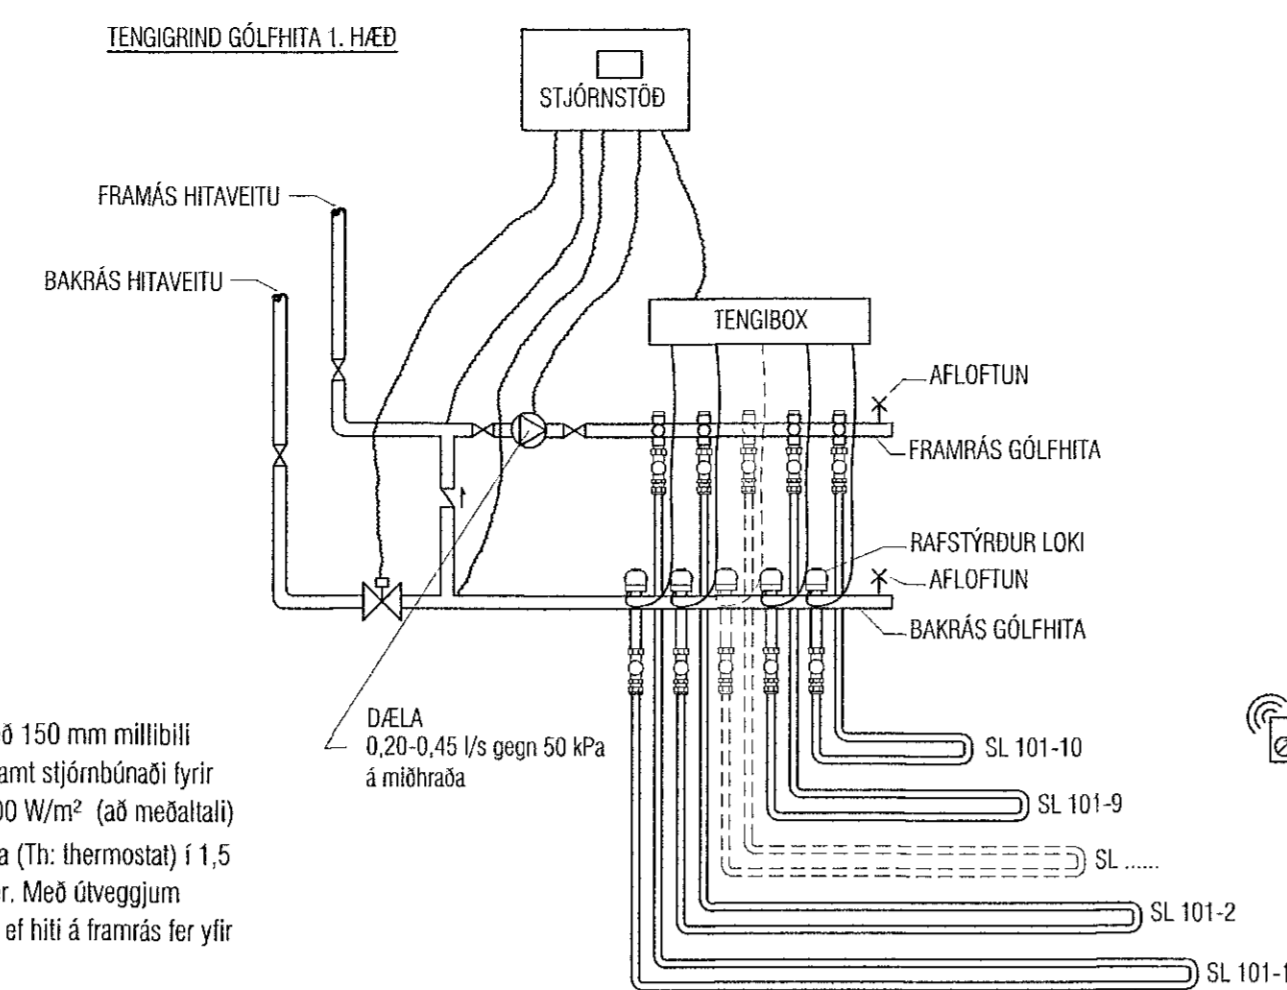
TENGIGRIND GÓLFHITA 1. HÆÐ

STJÓRNSTÖÐ

FRAMÁS HITAVEITU

BAKRÁS HITAVEITU

TENGIBOX

AFLOFTUN

FRAMRÁS GÓLFHITA

RAFSTÝRÐUR LOKI

AFLOFTUN

BAKRÁS GÓLFHITA

DÆLA
0,20-0,45 l/s gegn 50 kPa
á miðhraða

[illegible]ð 150 mm millibili
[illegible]amt stjórnbúnaði fyrir
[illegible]00 W/m² (að meðaltali)
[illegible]a (Th: thermostat) í 1,5
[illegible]r. Með útveggjum
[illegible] ef hiti á framrás fer yfir

SL 101-10

SL 101-9

SL .....

SL 101-2

SL 101-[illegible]